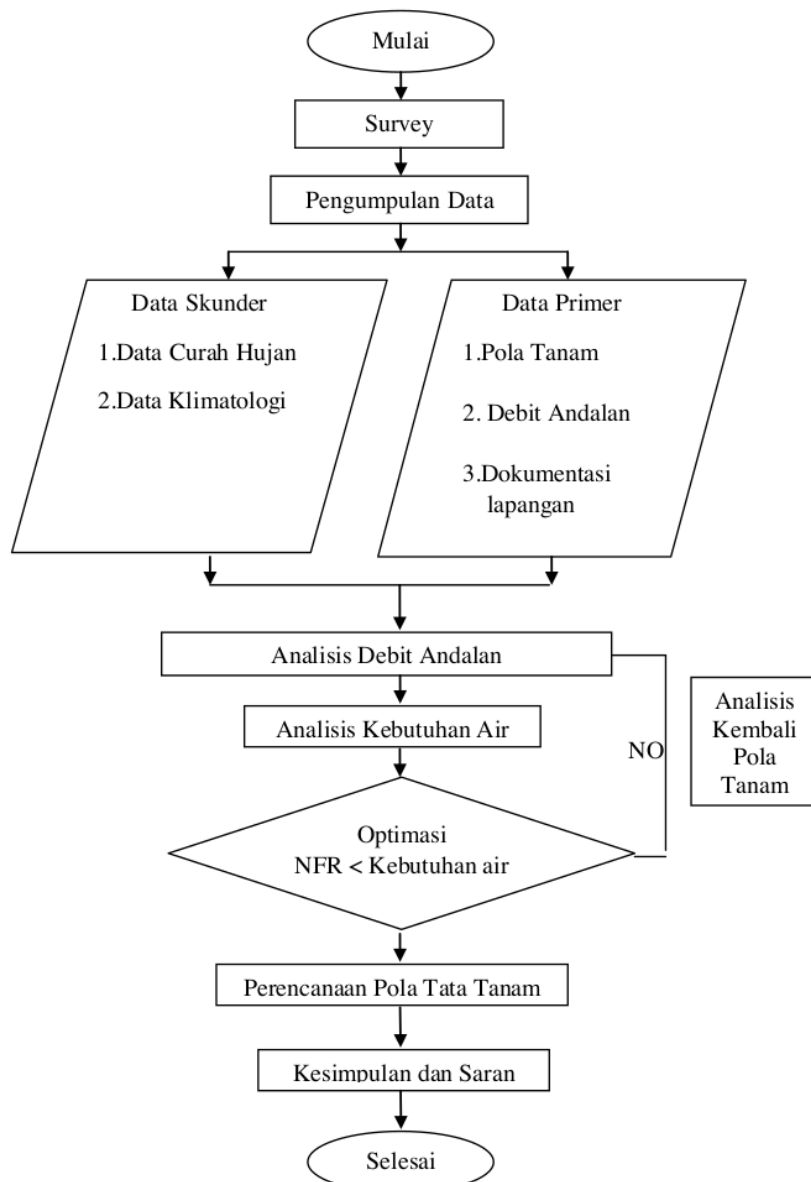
Mulai

Survey

Pengumpulan Data

Data Skunder

1.Data Curah Hujan

2.Data Klimatologi

Data Primer

1.Pola Tanam

2. Debit Andalan

3.Dokumentasi lapangan

Analisis Debit Andalan

Analisis Kebutuhan Air

NO

Analisis Kembali Pola Tanam

Optimasi
NFR < Kebutuhan air

Perencanaan Pola Tata Tanam

Kesimpulan dan Saran

Selesai